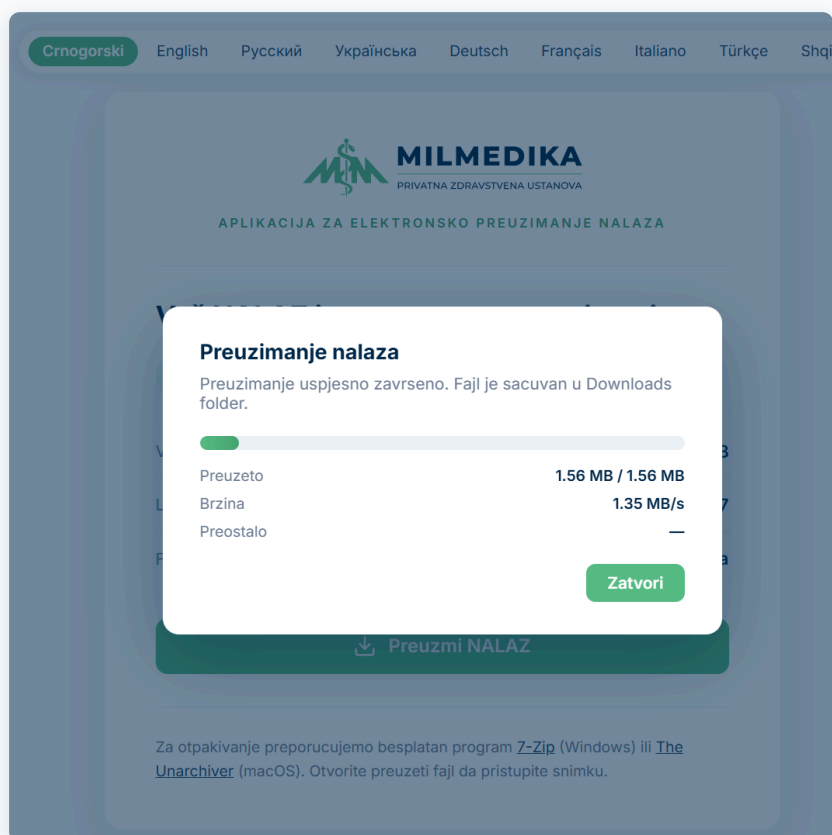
Crnogorski English Русский Українська Deutsch Français Italiano Türkçe Shqi

MILMEDIKA
PRIVATNA ZDRAVSTVENA USTANOVA

APLIKACIJA ZA ELEKTRONSKO PREUZIMANJE NALAZA

Preuzimanje nalaza

Preuzimanje uspjesno zavrseno. Fajl je sacuvan u Downloads folder.

Preuzeto 1.56 MB / 1.56 MB
Brzina 1.35 MB/s
Preostalo —

Zatvori

Preuzmi NALAZ

Za otpakivanje preporucujemo besplatan program 7-Zip (Windows) ili The Unarchiver (macOS). Otvorite preuzeti fajl da pristupite snimku.